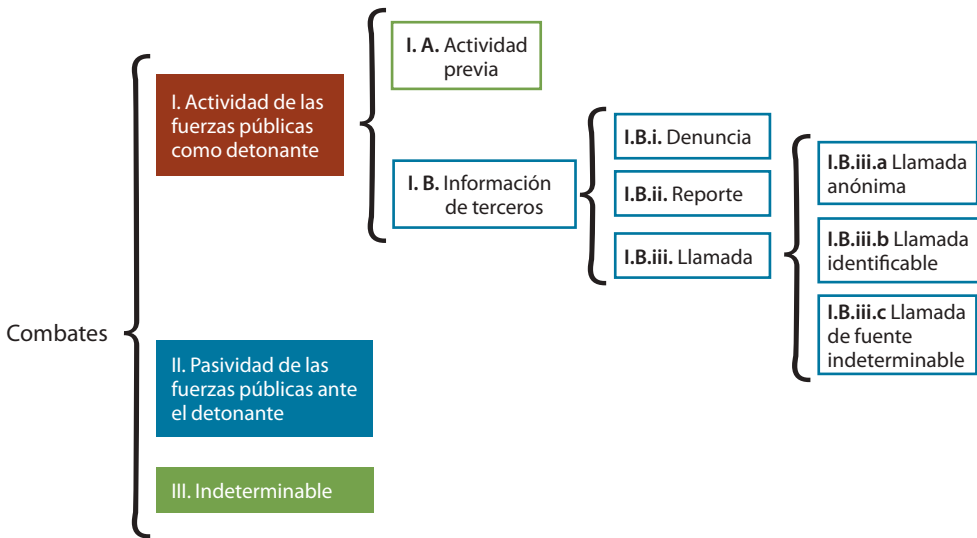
Combates

I. Actividad de las fuerzas públicas como detonante

I. A. Actividad previa

I. B. Información de terceros

I.B.i. Denuncia

I.B.ii. Reporte

I.B.iii. Llamada

I.B.iii.a Llamada anónima

I.B.iii.b Llamada identificable

I.B.iii.c Llamada de fuente indeterminable

II. Pasividad de las fuerzas públicas ante el detonante

III. Indeterminable